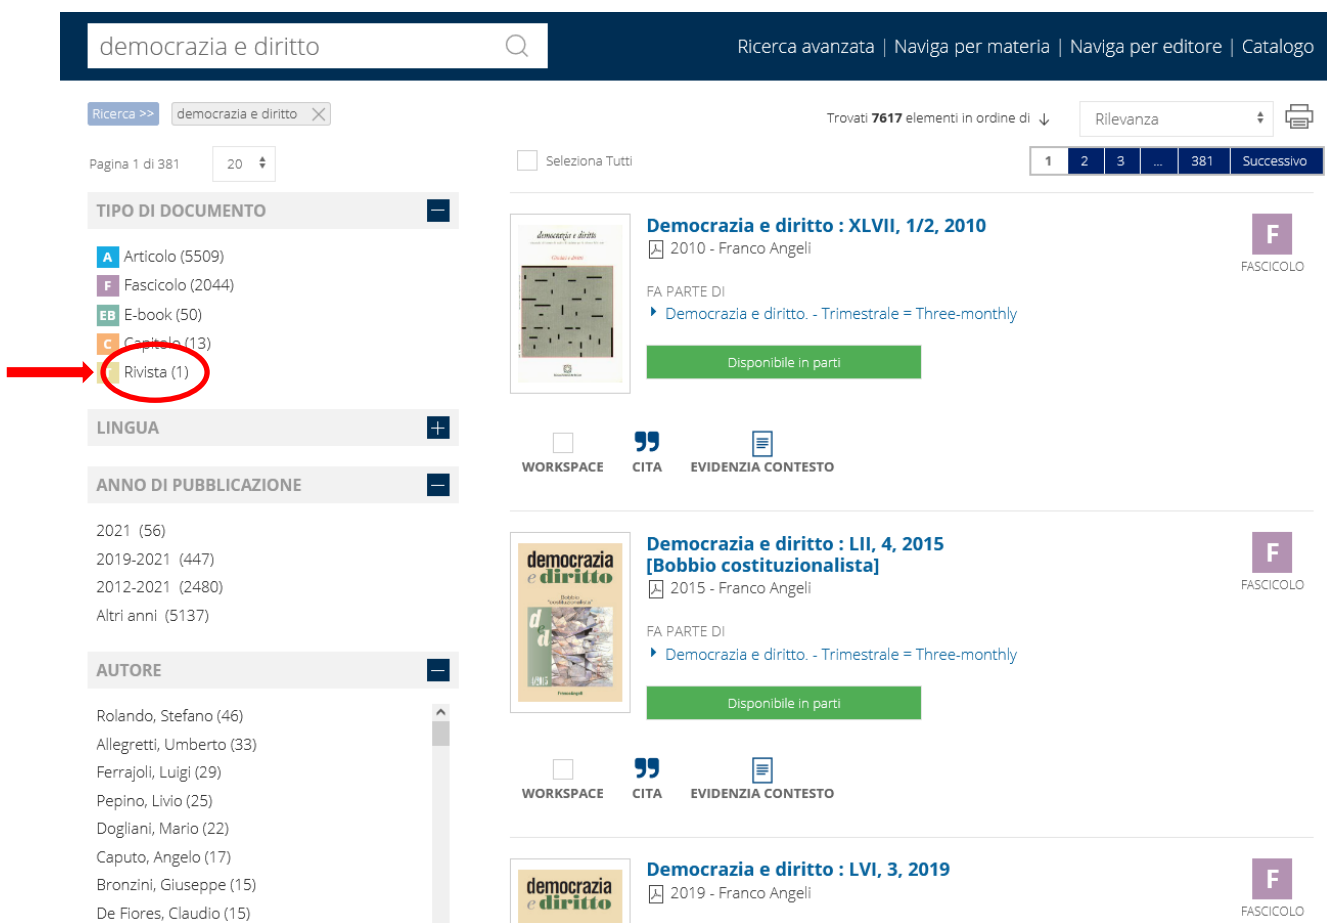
democrazia e diritto

Ricerca avanzata | Naviga per materia | Naviga per editore | Catalogo

Ricerca >> democrazia e diritto

Trovati **7617** elementi in ordine di ↓ Rilevanza

Pagina 1 di 381 20

Seleziona Tutti

1 2 3 ... 381 Successivo

TIPO DI DOCUMENTO

A Articolo (5509)
F Fascicolo (2044)
EB E-book (50)
C Capitolo (13)
Rivista (1)

LINGUA

ANNO DI PUBBLICAZIONE

2021 (56)
2019-2021 (447)
2012-2021 (2480)
Altri anni (5137)

AUTORE

Rolando, Stefano (46)
Allegretti, Umberto (33)
Ferrajoli, Luigi (29)
Pepino, Livio (25)
Dogliani, Mario (22)
Caputo, Angelo (17)
Bronzini, Giuseppe (15)
De Fiores, Claudio (15)

democrazia e diritto

Democrazia e diritto : XLVII, 1/2, 2010
2010 - Franco Angeli
FA PARTE DI
Democrazia e diritto. - Trimestrale = Three-monthly
Disponibile in parti

F FASCICOLO

WORKSPACE CITA EVIDENZIA CONTESTO

democrazia e diritto

Democrazia e diritto : LII, 4, 2015 [Bobbio costituzionalista]
2015 - Franco Angeli
FA PARTE DI
Democrazia e diritto. - Trimestrale = Three-monthly
Disponibile in parti

F FASCICOLO

WORKSPACE CITA EVIDENZIA CONTESTO

democrazia e diritto

Democrazia e diritto : LVI, 3, 2019
2019 - Franco Angeli

F FASCICOLO